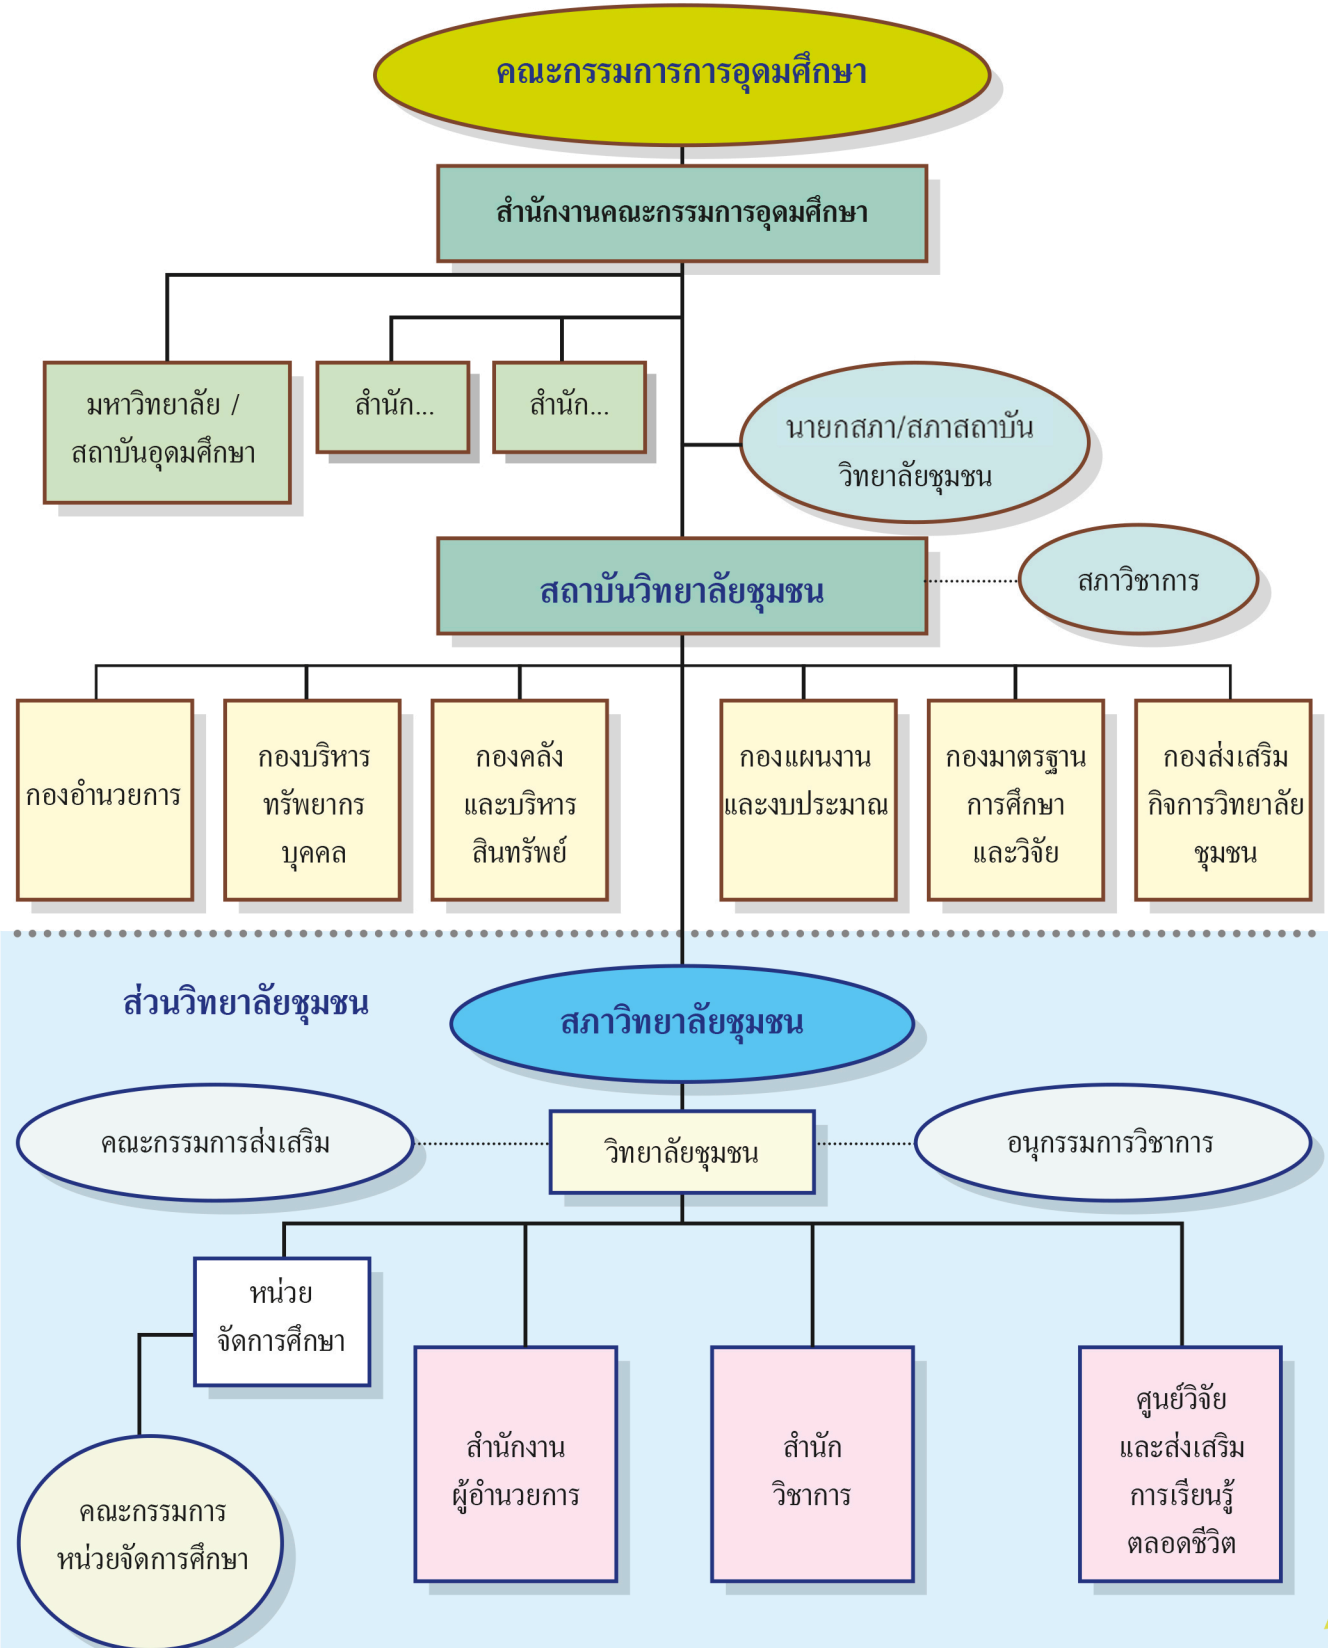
คณะกรรมการการอุดมศึกษา

สำนักงานคณะกรรมการอุดมศึกษา

มหาวิทยาลัย / สถาบันอุดมศึกษา

สำนัก...

สำนัก...

นายกสภา/สภาสถาบันวิทยาลัยชุมชน

สถาบันวิทยาลัยชุมชน

สภาวิชาการ

กองอำนวยการ

กองบริหารทรัพยากรบุคคล

กองคลังและบริหารสินทรัพย์

กองแผนงานและงบประมาณ

กองมาตรฐานการศึกษาและวิจัย

กองส่งเสริมกิจการวิทยาลัยชุมชน

ส่วนวิทยาลัยชุมชน

สภาวิทยาลัยชุมชน

คณะกรรมการส่งเสริม

วิทยาลัยชุมชน

อนุกรรมการวิชาการ

หน่วยจัดการศึกษา

คณะกรรมการหน่วยจัดการศึกษา

สำนักงานผู้อำนวยการ

สำนักวิชาการ

ศูนย์วิจัยและส่งเสริมการเรียนรู้ตลอดชีวิต